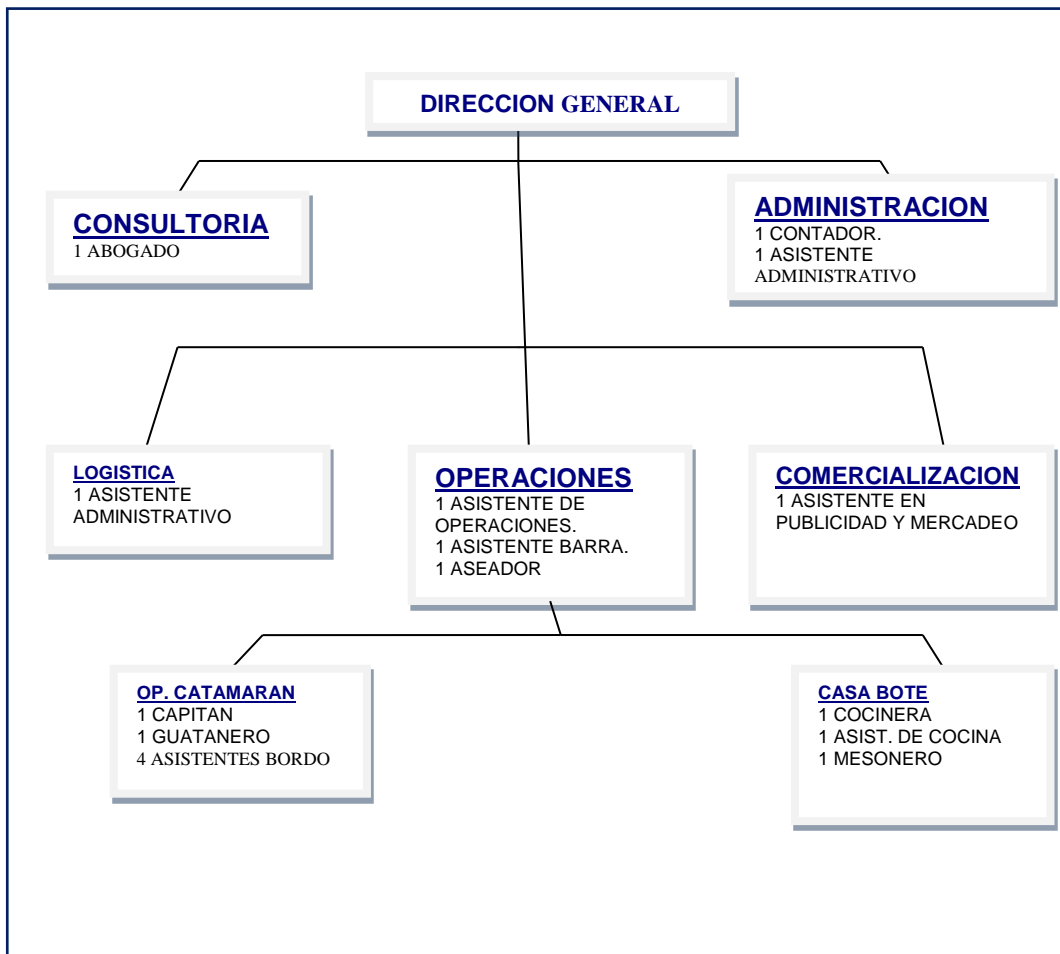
DIRECCION GENERAL

CONSULTORIA
1 ABOGADO

ADMINISTRACION
1 CONTADOR.
1 ASISTENTE ADMINISTRATIVO

LOGISTICA
1 ASISTENTE ADMINISTRATIVO

OPERACIONES
1 ASISTENTE DE OPERACIONES.
1 ASISTENTE BARRA.
1 ASEADOR

COMERCIALIZACION
1 ASISTENTE EN PUBLICIDAD Y MERCADEO

OP. CATAMARAN
1 CAPITAN
1 GUATANERO
4 ASISTENTES BORDO

CASA BOTE
1 COCINERA
1 ASIST. DE COCINA
1 MESONERO